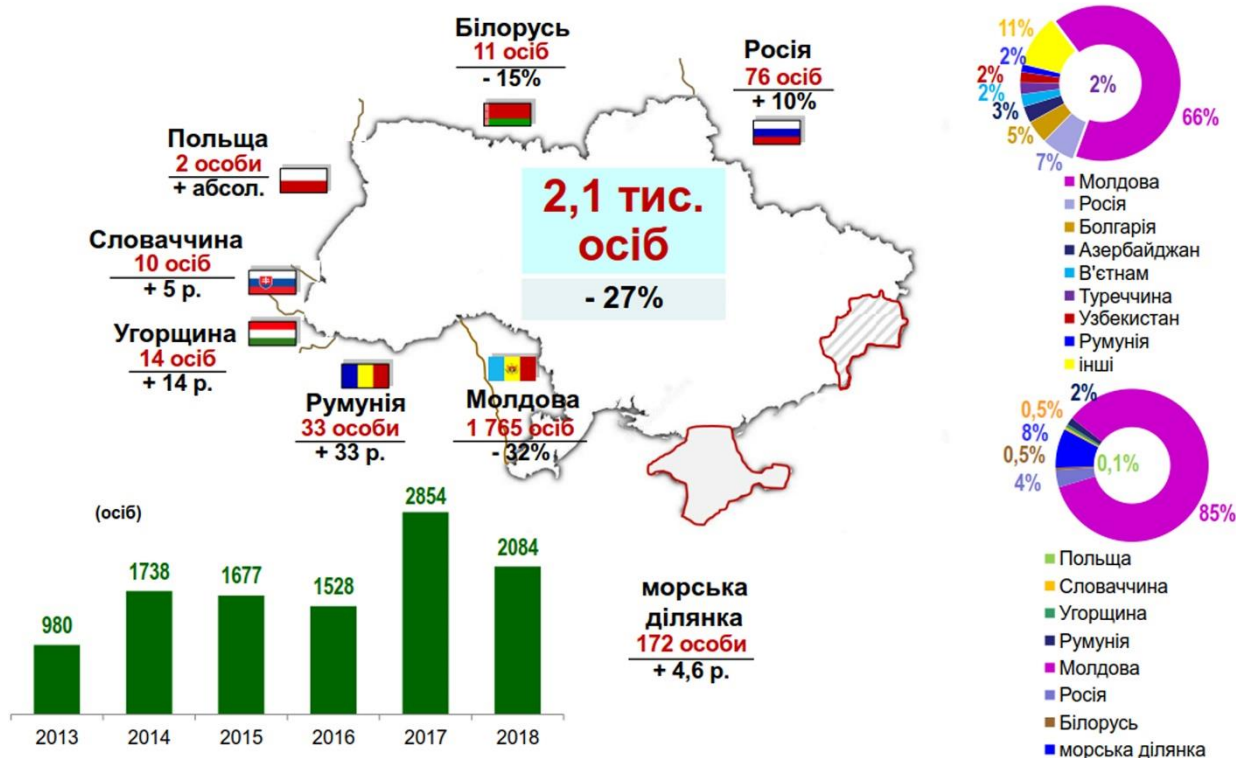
Білорусь
11 осіб
- 15%

Росія
76 осіб
+ 10%

Польща
2 особи
+ абсол.

Словаччина
10 осіб
+ 5 р.

Угорщина
14 осіб
+ 14 р.

2,1 тис. осіб
- 27%

Румунія
33 особи
+ 33 р.

Молдова
1 765 осіб
- 32%

11%
2%
2%
2%
3%
5%
7%
2%
66%

Молдова
Росія
Болгарія
Азербайджан
В'єтнам
Туреччина
Узбекистан
Румунія
інші

0,5%
2%
8%
0,5%
4%
0,1%
85%

Польща
Словаччина
Угорщина
Румунія
Молдова
Росія
Білорусь
морська ділянка

(осіб)

| 2013 | 2014 | 2015 | 2016 | 2017 | 2018 |
|---|---|---|---|---|---|
| 980 | 1738 | 1677 | 1528 | 2854 | 2084 |

морська ділянка
172 особи
+ 4,6 р.